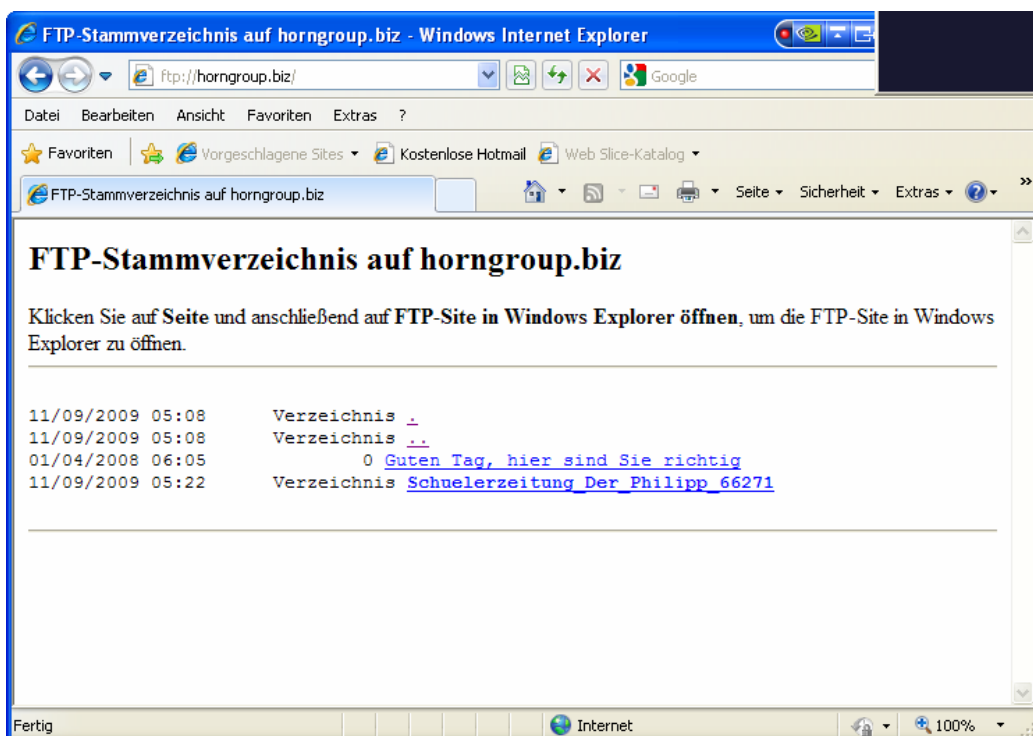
FTP-Stammverzeichnis auf horngroup.biz - Windows Internet Explorer

ftp://horngroup.biz/

Google

Datei Bearbeiten Ansicht Favoriten Extras ?

Favoriten Vorgeschlagene Sites Kostenlose Hotmail Web Slice-Katalog

FTP-Stammverzeichnis auf horngroup.biz

Seite Sicherheit Extras

FTP-Stammverzeichnis auf horngroup.biz

Klicken Sie auf **Seite** und anschließend auf **FTP-Site in Windows Explorer öffnen**, um die FTP-Site in Windows Explorer zu öffnen.

11/09/2009 05:08 Verzeichnis .
11/09/2009 05:08 Verzeichnis ..
01/04/2008 06:05 0 Guten Tag, hier sind Sie richtig
11/09/2009 05:22 Verzeichnis Schuelerzeitung_Der_Philipp_66271

Fertig

Internet

100%